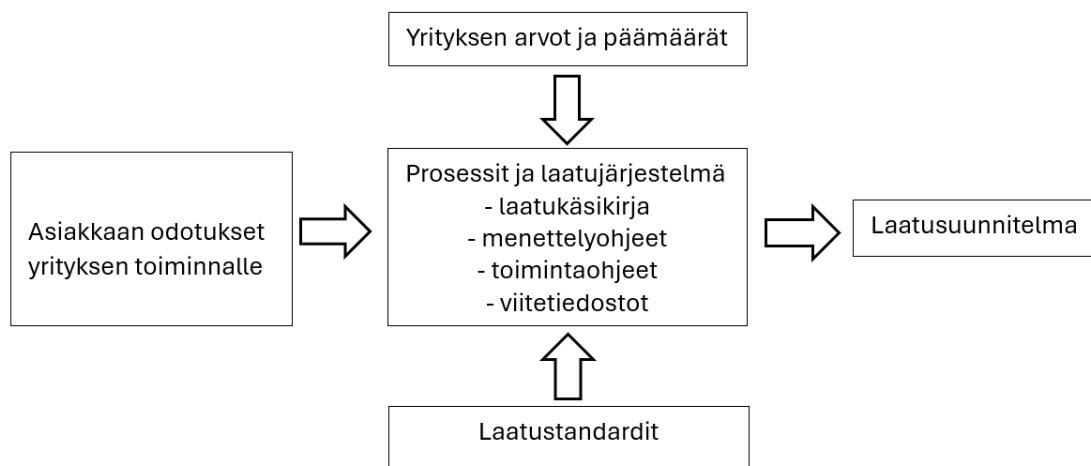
Yrityksen arvot ja päämäärät

Asiakkaan odotukset yrityksen toiminnalle

Prosessit ja laatujärjestelmä
- laatukäsikirja
- menettelyohjeet
- toimintaohjeet
- viitetiedostot

Laatusuunnitelma

Laatustandardit